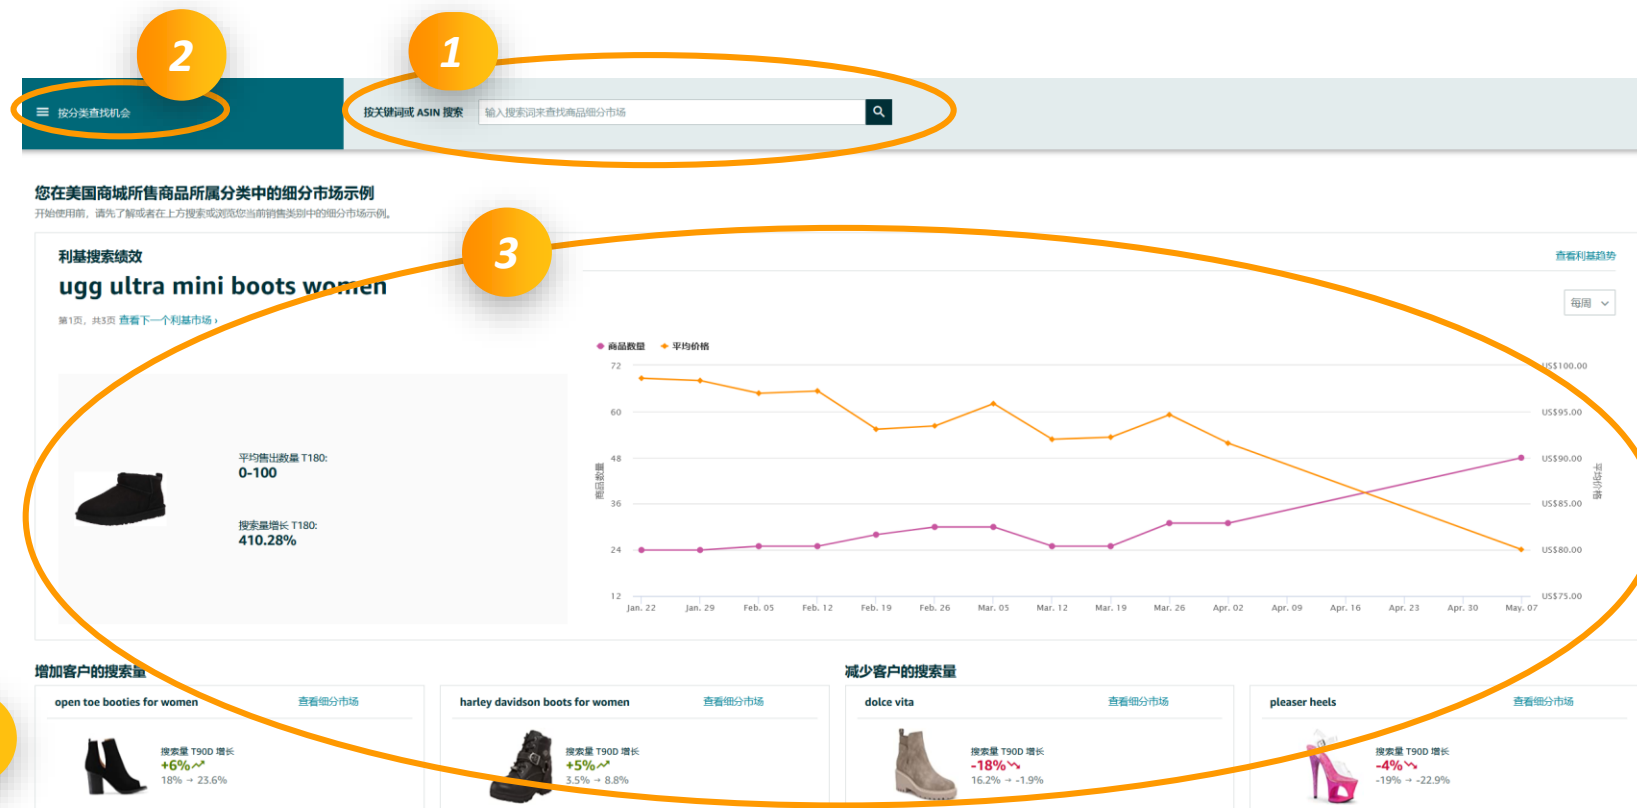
2

1

按分类查找机会

按关键词或 ASIN 搜索

输入搜索词来查找商品细分市场

您在美国商城所售商品所属分类中的细分市场示例

开始使用前，请先了解或者在上方搜索或浏览您当前销售类别中的细分市场示例。

3

利基搜索绩效

ugg ultra mini boots women

第1页，共3页 查看下一个利基市场 ›

查看利基趋势

每周

商品数量 平均价格

平均售出数量 T180:
0-100

搜索量增长 T180:
410.28%

72
60
48
36
24
12

商品数量

US$100.00
US$95.00
US$90.00
US$85.00
US$80.00
US$75.00

平均价格

Jan. 22 Jan. 29 Feb. 05 Feb. 12 Feb. 19 Feb. 26 Mar. 05 Mar. 12 Mar. 19 Mar. 26 Apr. 02 Apr. 09 Apr. 16 Apr. 23 Apr. 30 May. 07

增加客户的搜索量

减少客户的搜索量

open toe booties for women
查看细分市场
搜索量 T90D 增长
+6%
18% → 23.6%

harley davidson boots for women
查看细分市场
搜索量 T90D 增长
+5%
3.5% → 8.8%

dolce vita
查看细分市场
搜索量 T90D 增长
-18%
16.2% → -1.9%

pleaser heels
查看细分市场
搜索量 T90D 增长
-4%
-19% → -22.9%